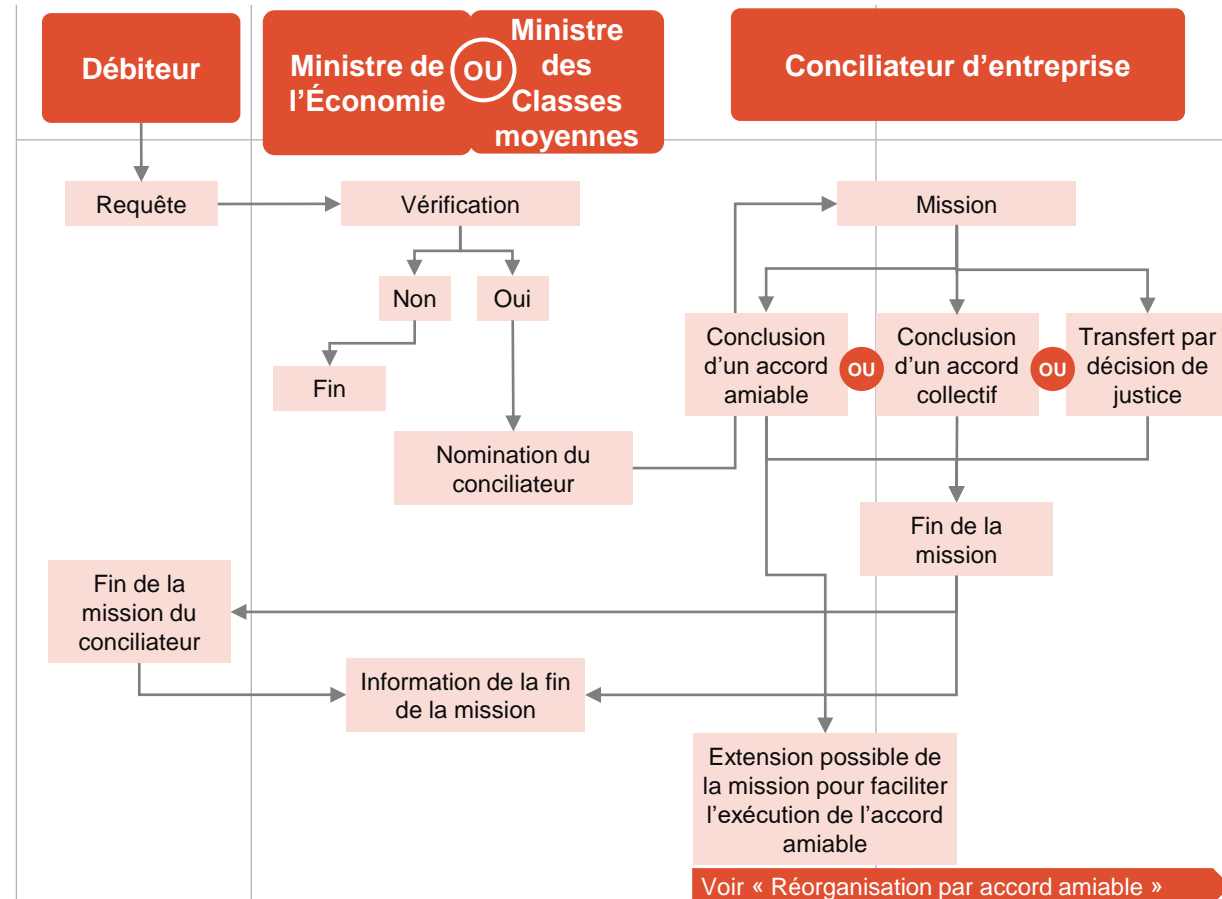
Débiteur

Ministre de l'Économie

OU

Ministre des Classes moyennes

Conciliateur d'entreprise

Requête

Vérification

Non

Oui

Fin

Nomination du conciliateur

Mission

Conclusion d'un accord amiable

OU

Conclusion d'un accord collectif

OU

Transfert par décision de justice

Fin de la mission

Fin de la mission du conciliateur

Information de la fin de la mission

Extension possible de la mission pour faciliter l'exécution de l'accord amiable

Voir « Réorganisation par accord amiable »